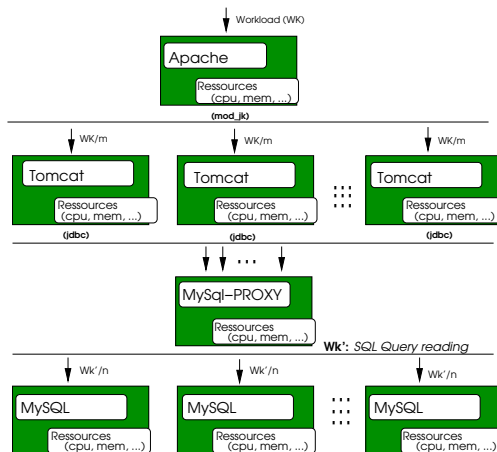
Workload (WK)

Apache

Ressources
(cpu, mem, ...)

(mod_jk)

WK/m

WK/m

WK/m

Tomcat

Ressources
(cpu, mem, ...)

(jdbc)

Tomcat

Ressources
(cpu, mem, ...)

(jdbc)

Tomcat

Ressources
(cpu, mem, ...)

(jdbc)

MySql–PROXY

Ressources
(cpu, mem, ...)

Wk': SQL Query reading

Wk'/n

Wk'/n

Wk'/n

MySQL

Ressources
(cpu, mem, ...)

MySQL

Ressources
(cpu, mem, ...)

MySQL

Ressources
(cpu, mem, ...)